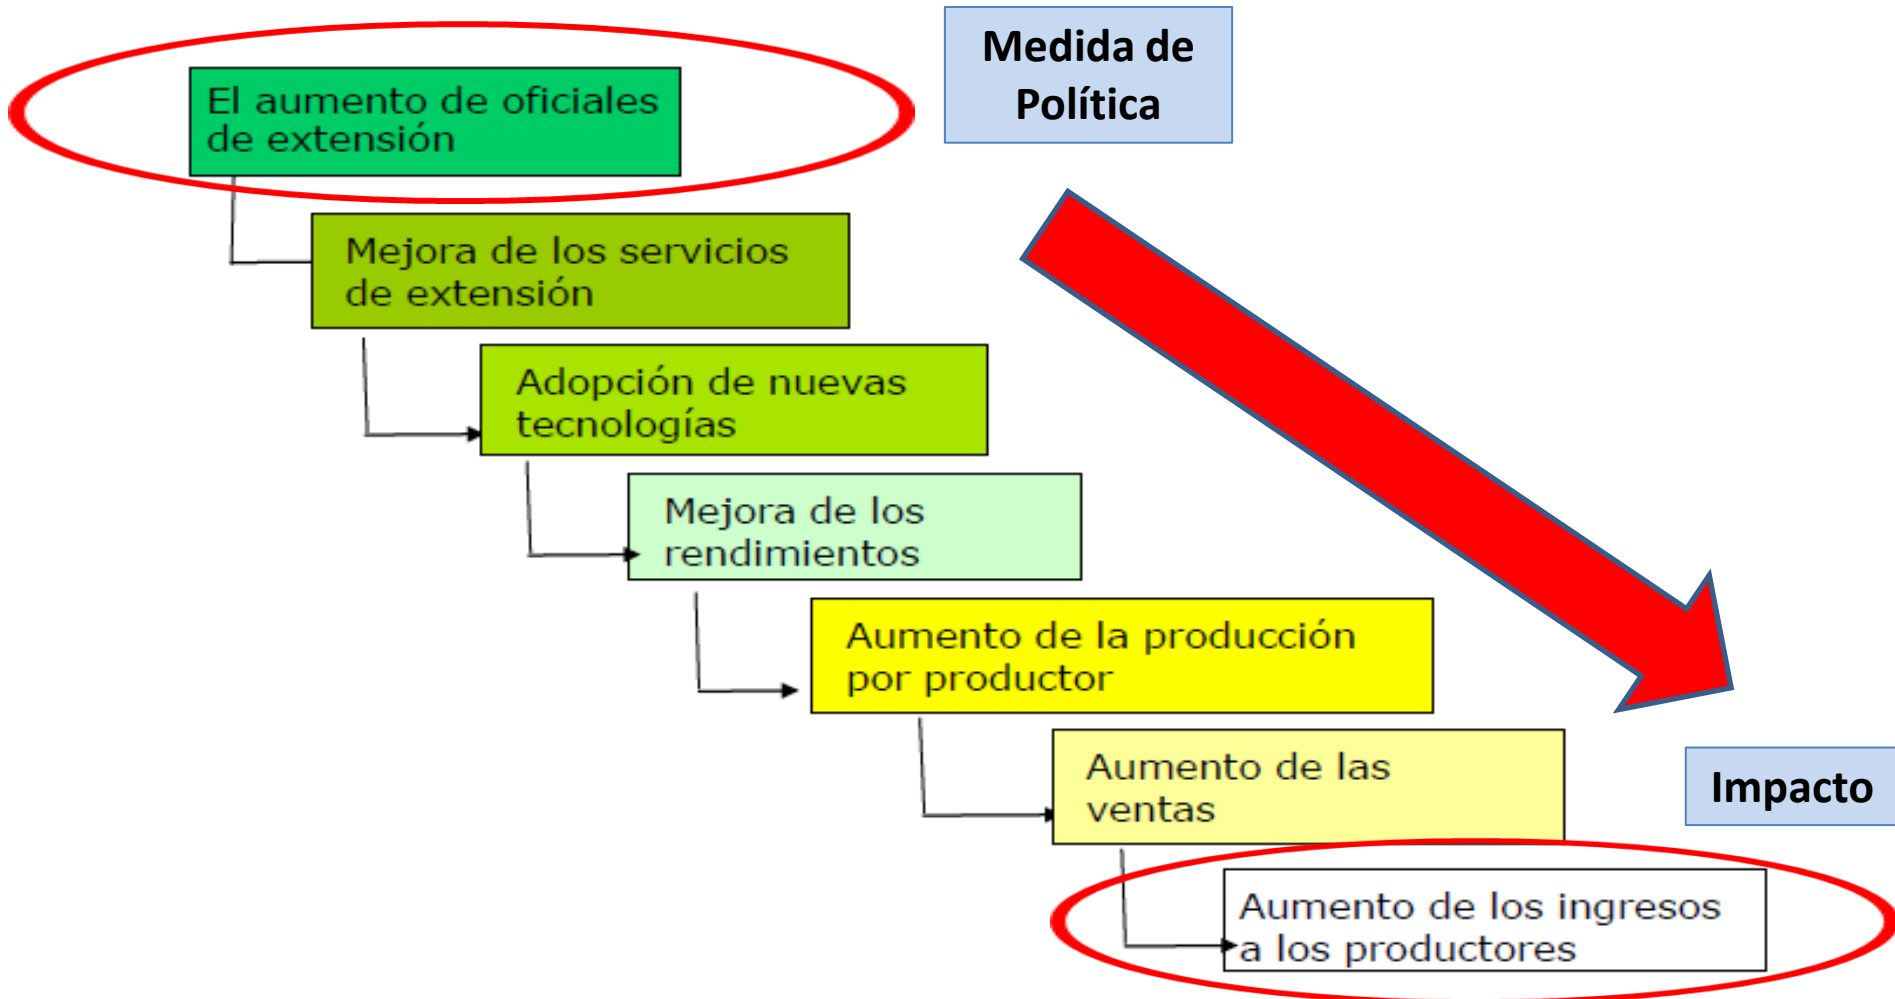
El aumento de oficiales de extensión

Medida de Política

Mejora de los servicios de extensión

Adopción de nuevas tecnologías

Mejora de los rendimientos

Aumento de la producción por productor

Aumento de las ventas

Impacto

Aumento de los ingresos a los productores